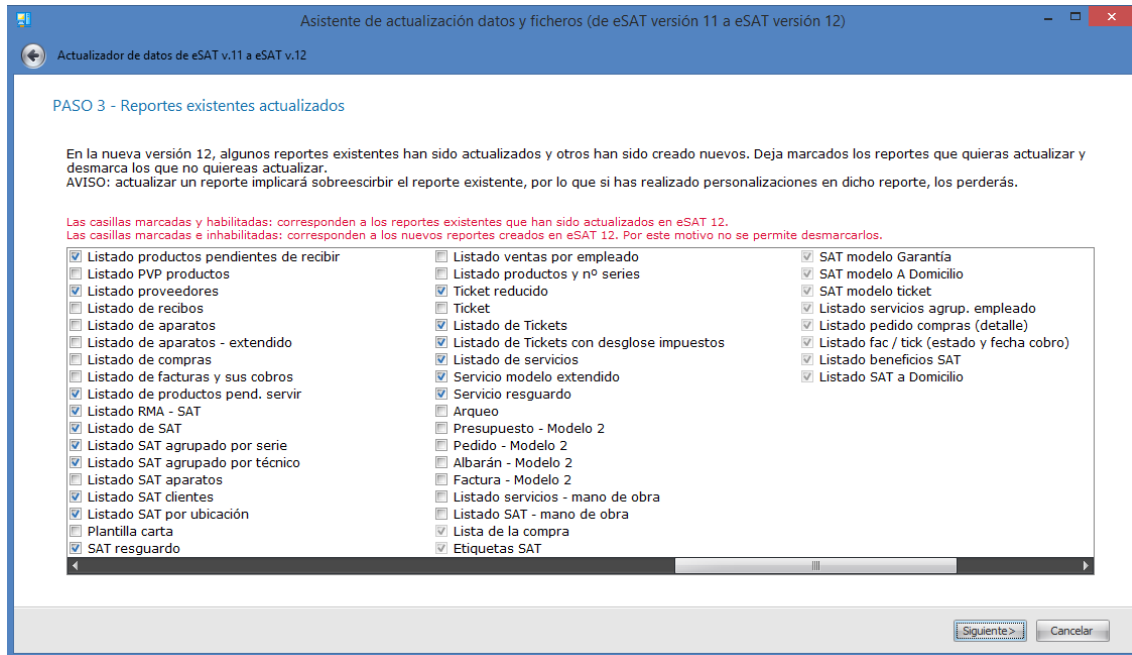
Asistente de actualización datos y ficheros (de eSAT versión 11 a eSAT versión 12)

Actualizador de datos de eSAT v.11 a eSAT v.12

PASO 3 - Reportes existentes actualizados

En la nueva versión 12, algunos reportes existentes han sido actualizados y otros han sido creado nuevos. Deja marcados los reportes que quieras actualizar y desmarca los que no quiereas actualizar.
AVISO: actualizar un reporte implicará sobreescribir el reporte existente, por lo que si has realizado personalizaciones en dicho reporte, los perderás.

Las casillas marcadas y habilitadas: corresponden a los reportes existentes que han sido actualizados en eSAT 12.
Las casillas marcadas e inhabilitadas: corresponden a los nuevos reportes creados en eSAT 12. Por este motivo no se permite desmarcarlos.

Listado productos pendientes de recibir
Listado PVP productos
Listado proveedores
Listado de recibos
Listado de aparatos
Listado de aparatos - extendido
Listado de compras
Listado de facturas y sus cobros
Listado de productos pend. servir
Listado RMA - SAT
Listado de SAT
Listado SAT agrupado por serie
Listado SAT agrupado por técnico
Listado SAT aparatos
Listado SAT clientes
Listado SAT por ubicación
Plantilla carta
SAT resguardo

Listado ventas por empleado
Listado productos y nº series
Ticket reducido
Ticket
Listado de Tickets
Listado de Tickets con desglose impuestos
Listado de servicios
Servicio modelo extendido
Servicio resguardo
Arqueo
Presupuesto - Modelo 2
Pedido - Modelo 2
Albarán - Modelo 2
Factura - Modelo 2
Listado servicios - mano de obra
Listado SAT - mano de obra
Lista de la compra
Etiquetas SAT

SAT modelo Garantía
SAT modelo A Domicilio
SAT modelo ticket
Listado servicios agrup. empleado
Listado pedido compras (detalle)
Listado fac / tick (estado y fecha cobro)
Listado beneficios SAT
Listado SAT a Domicilio

Siguiente>
Cancelar